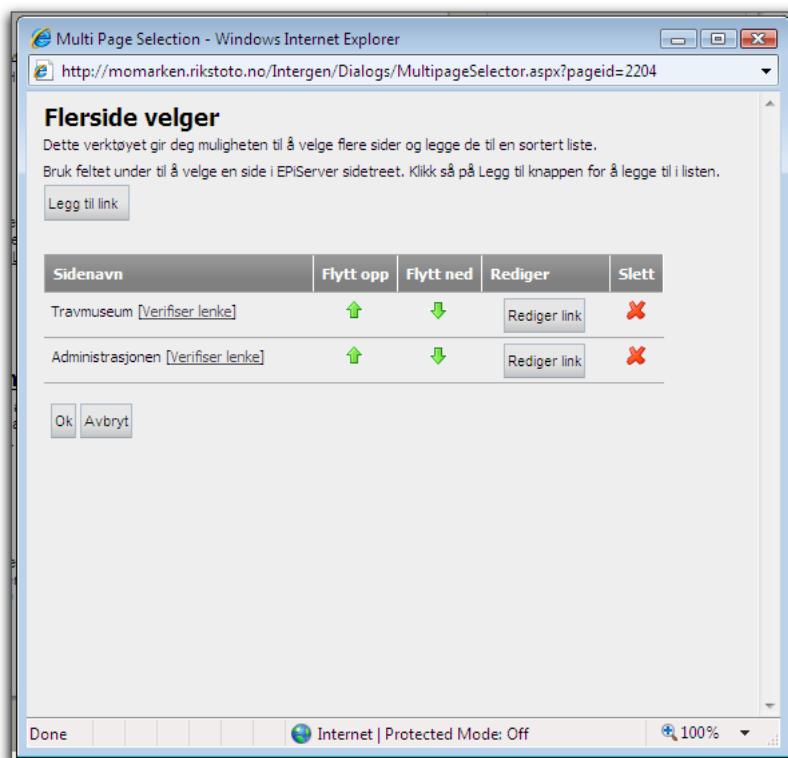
Multi Page Selection - Windows Internet Explorer

http://momarken.rikstoto.no/Intergen/Dialogs/MultipageSelector.aspx?pageid=2204

Flerside velger

Dette verktøyet gir deg muligheten til å velge flere sider og legge de til en sortert liste.

Bruk feltet under til å velge en side i EPiServer sidetreet. Klikk så på Legg til knappen for å legge til i listen.

Legg til link

| Sidenavn | Flytt opp | Flytt ned | Rediger | Slett |
|---|---|---|---|---|
| Travmuseum [Verifiser lenke] | | | Rediger link | |
| Administrasjonen [Verifiser lenke] | | | Rediger link | |

Ok Avbryt

Done | Internet | Protected Mode: Off | 100%